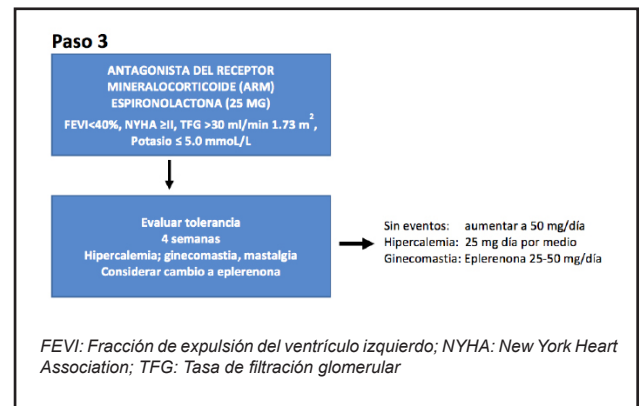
Paso 3

ANTAGONISTA DEL RECEPTOR MINERALOCORTICOIDE (ARM)
ESPIRONOLACTONA (25 MG)
FEVI<40%, NYHA ≥II, TFG >30 ml/min 1.73 m$^2$,
Potasio ≤ 5.0 mmoL/L

Evaluar tolerancia
4 semanas
Hipercalemia; ginecomastia, mastalgia
Considerar cambio a eplerenona

Sin eventos: aumentar a 50 mg/día
Hipercalemia: 25 mg día por medio
Ginecomastia: Eplerenona 25-50 mg/día

FEVI: Fracción de expulsión del ventrículo izquierdo; NYHA: New York Heart Association; TFG: Tasa de filtración glomerular